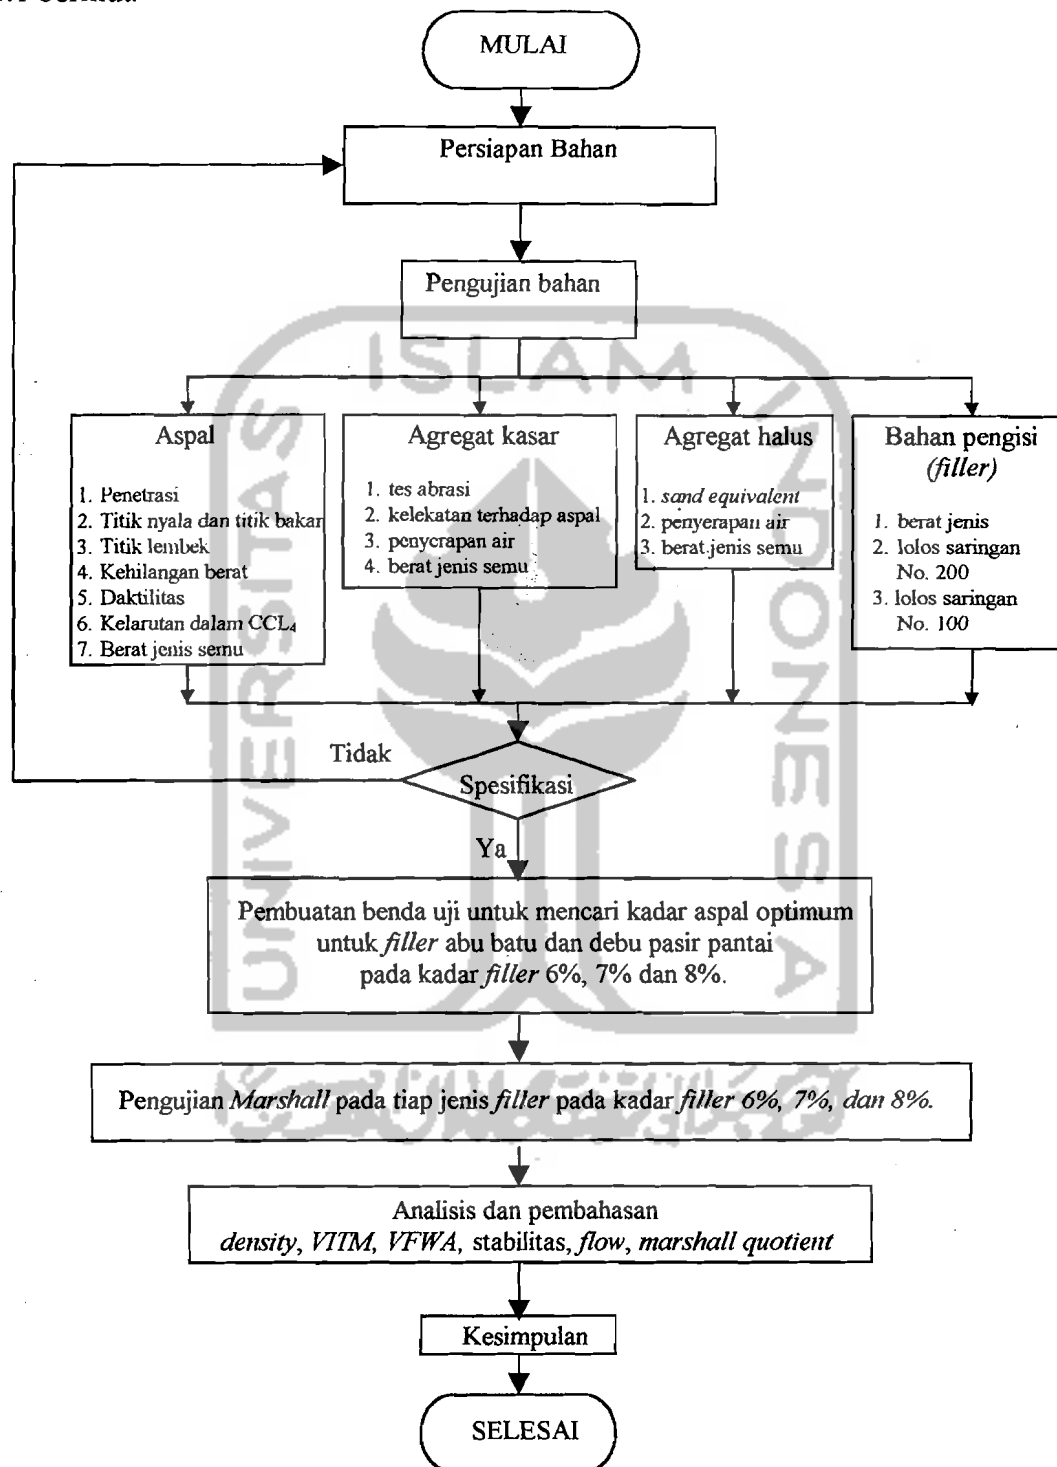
MULAI

Persiapan Bahan

Pengujian bahan

Aspal

1. Penetrasi
2. Titik nyala dan titik bakar
3. Titik lembek
4. Kehilangan berat
5. Daktilitas
6. Kelarutan dalam $CCL_4$
7. Berat jenis semu

Agregat kasar

1. tes abrasi
2. kelekatan terhadap aspal
3. penyerapan air
4. berat jenis semu

Agregat halus

1. sand equivalent
2. penyerapan air
3. berat jenis semu

Bahan pengisi (filler)

1. berat jenis
2. lolos saringan No. 200
3. lolos saringan No. 100

Tidak

Spesifikasi

Ya

Pembuatan benda uji untuk mencari kadar aspal optimum untuk filler abu batu dan debu pasir pantai pada kadar filler 6%, 7% dan 8%.

Pengujian Marshall pada tiap jenis filler pada kadar filler 6%, 7%, dan 8%.

Analisis dan pembahasan
density, VITM, VFWA, stabilitas, flow, marshall quotient

Kesimpulan

SELESAI